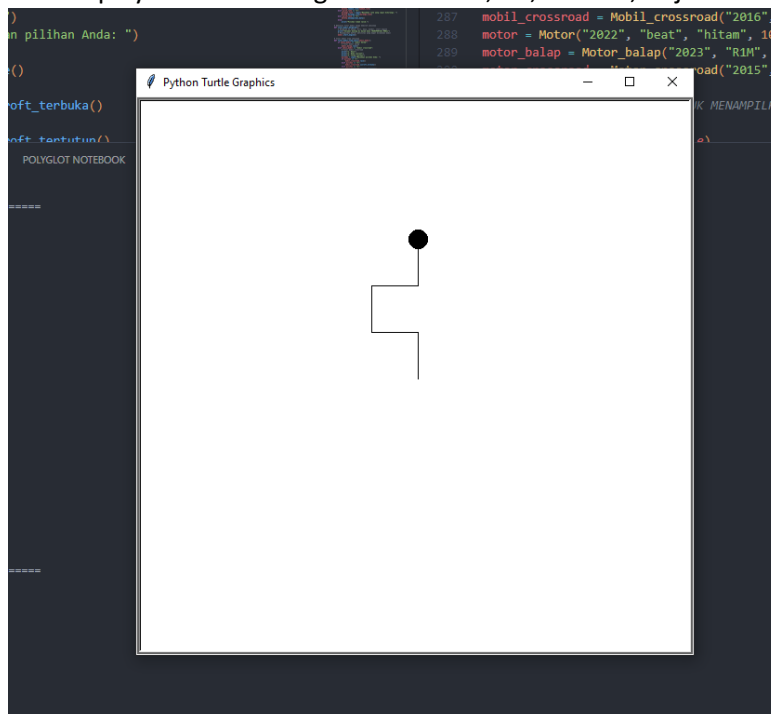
)
an pilihan Anda: ")

e()

roft_terbuka()

roft_tertutup()

POLYGLOT NOTEBOOK

=====

=====

287 mobil_crossroad = Mobil_crossroad("2016",
288 motor = Motor("2022", "beat", "hitam", 1
289 motor_balap = Motor_balap("2023", "R1M",
oad("2015"
K MENAMPIL
e)

Python Turtle Graphics